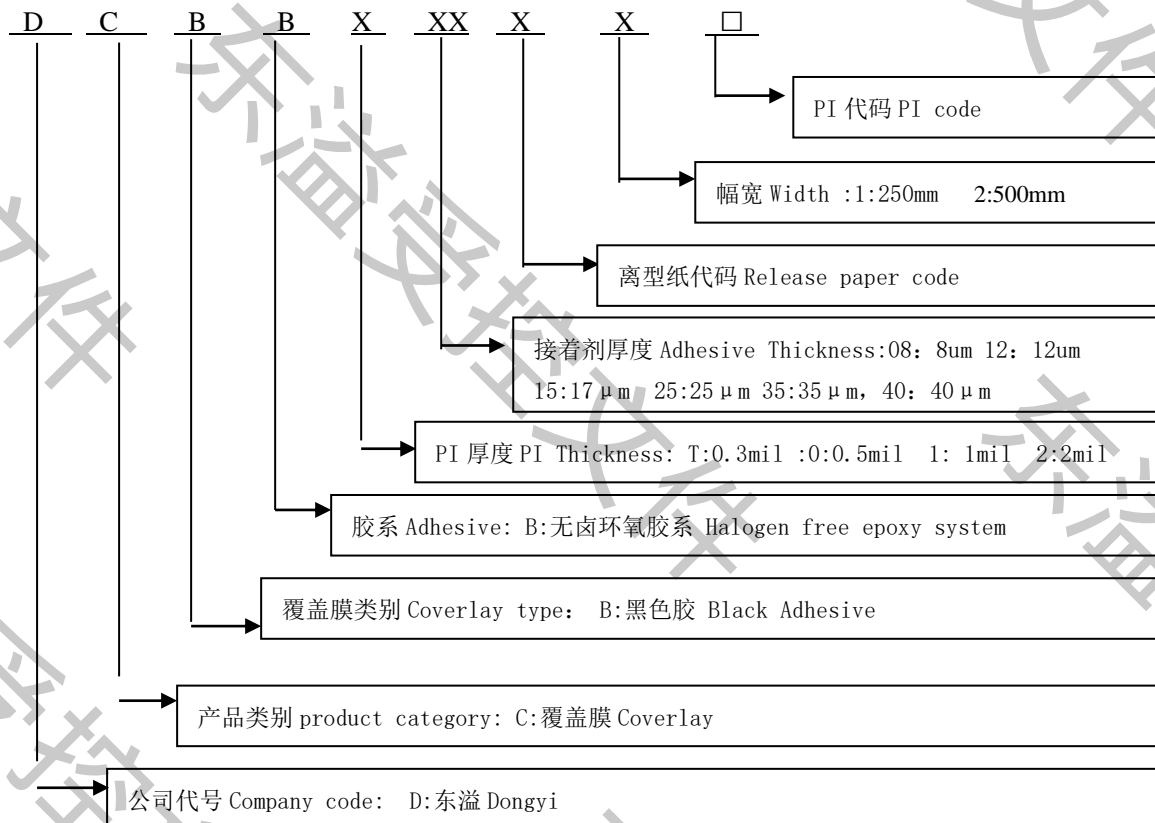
D C B B X XX X X □

PI 代码 PI code

幅宽 Width :1:250mm 2:500mm

离型纸代码 Release paper code

接着剂厚度 Adhesive Thickness:08：8um 12：12um
15:17μm 25:25μm 35:35μm，40：40μm

PI 厚度 PI Thickness: T:0.3mil :0:0.5mil 1: 1mil 2:2mil

胶系 Adhesive: B:无卤环氧胶系 Halogen free epoxy system

覆盖膜类别 Coverlay type： B:黑色胶 Black Adhesive

产品类别 product category: C:覆盖膜 Coverlay

公司代号 Company code: D:东溢 Dongyi